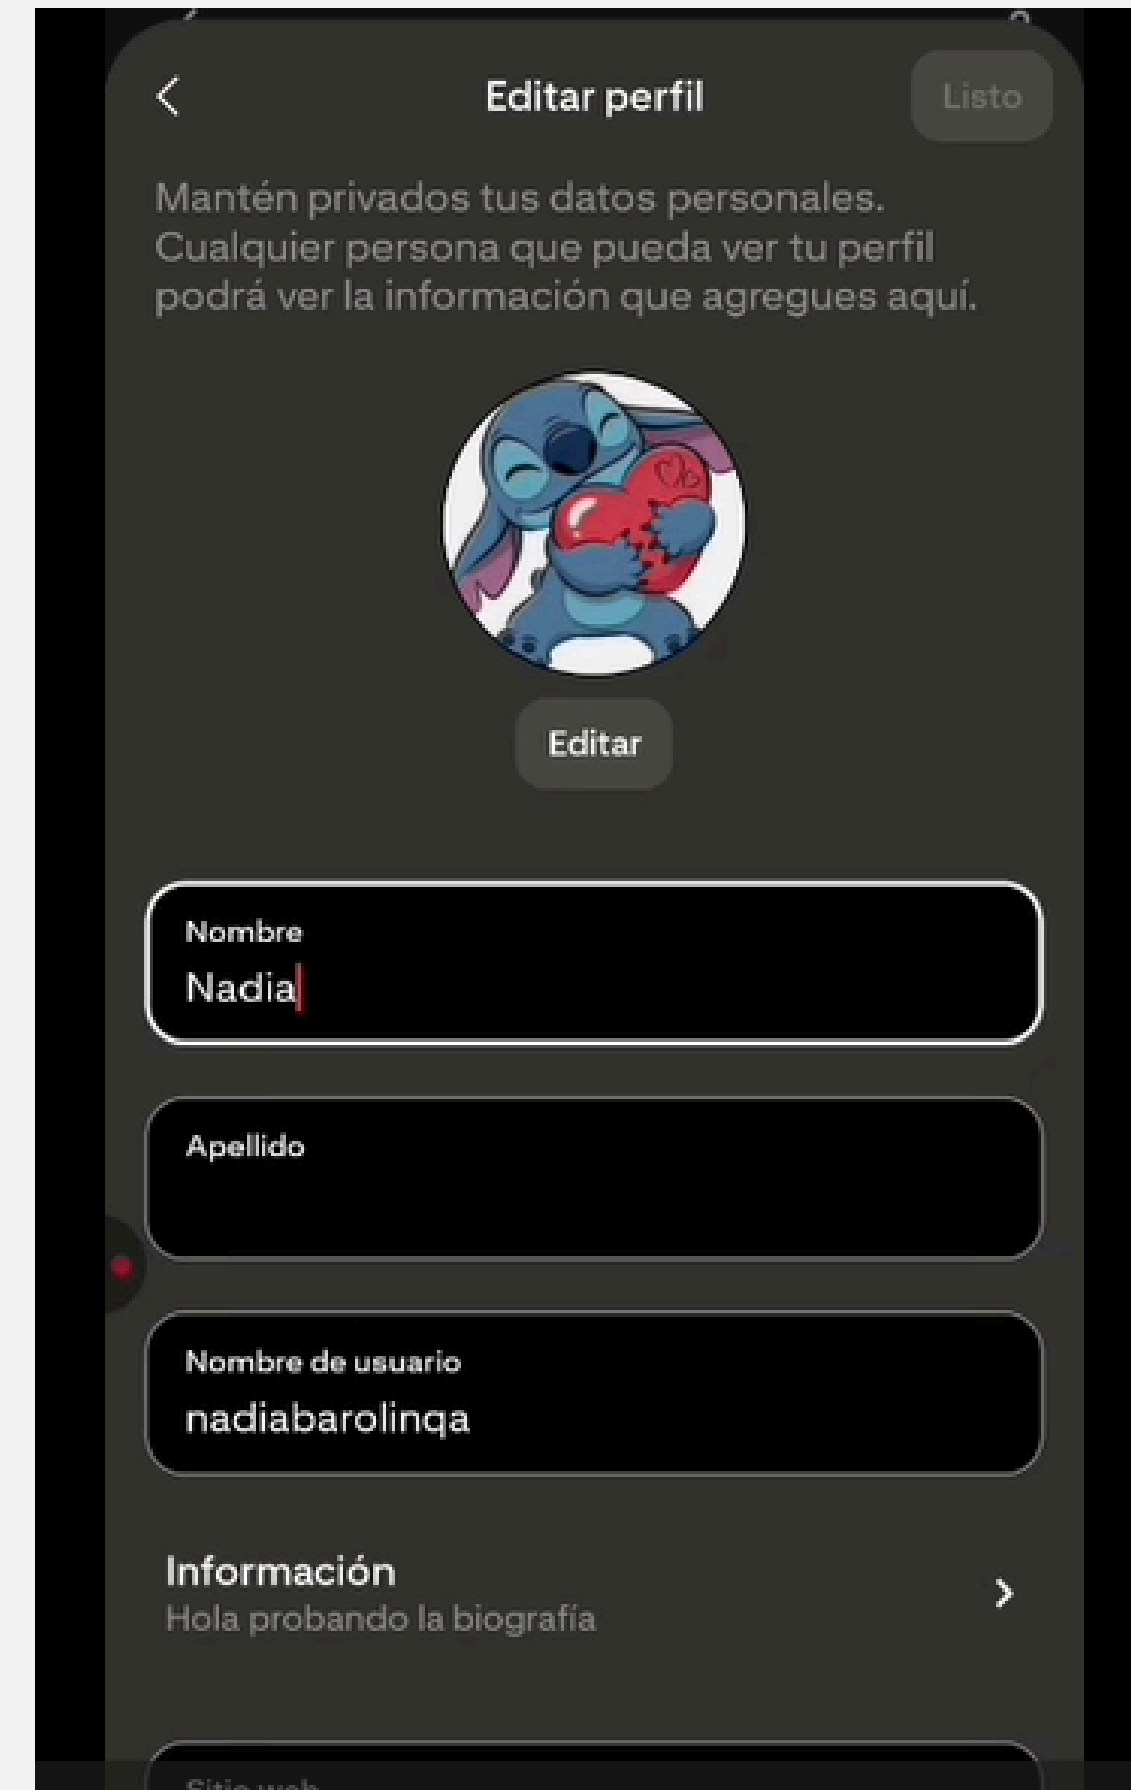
Editar perfil

Listo

Mantén privados tus datos personales. Cualquier persona que pueda ver tu perfil podrá ver la información que agregues aquí.

Editar

Nombre
Nadia

Apellido

Nombre de usuario
nadiabarolinqa

Información
Hola probando la biografía

Sitio web